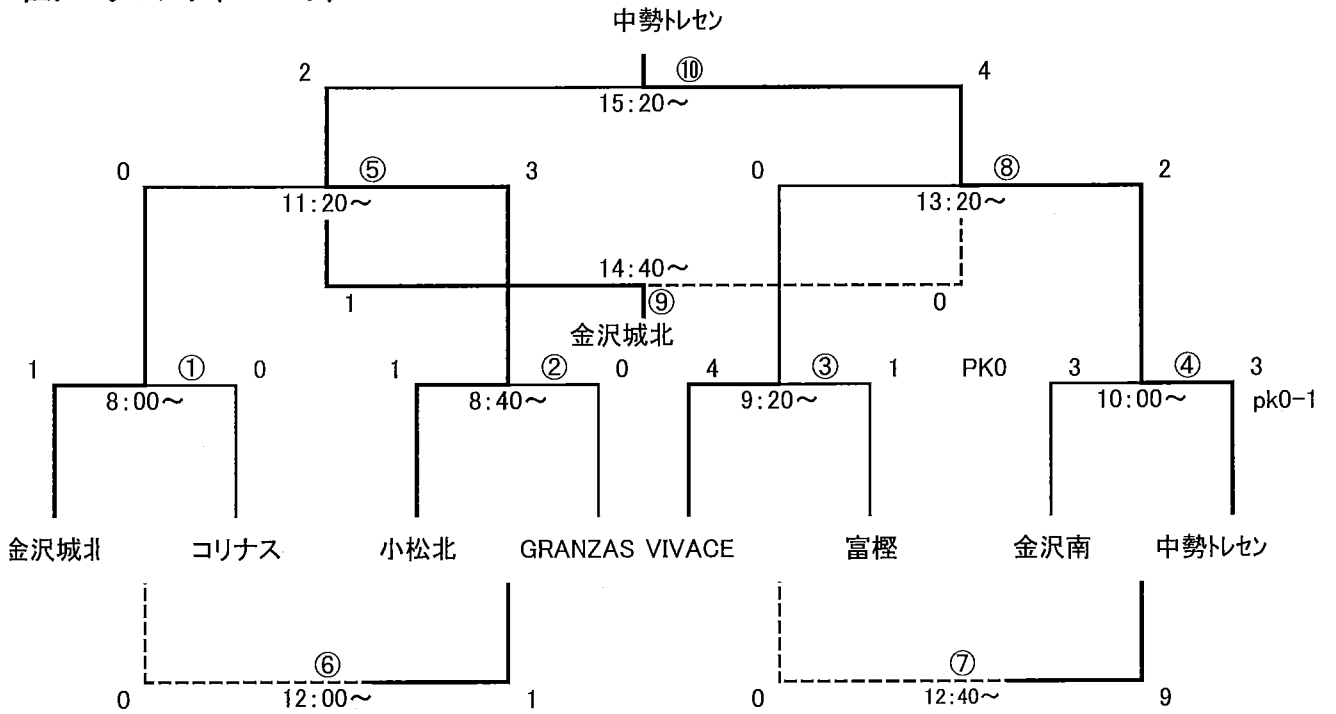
中勢トレセン

2 ⑩ 4
15:20～

0 ⑤ 3
11:20～

0 ⑧ 2
13:20～

14:40～
1 ⑨ 0
金沢城北

1 ① 0
8:00～

1 ② 0
8:40～

4 ③ 1
9:20～

PK0

3 ④ 3
10:00～
pk0-1

金沢城北 コリナス 小松北 GRANZAS VIVACE 富樫 金沢南 中勢トレセン

⑥
0 12:00～ 1

⑦
0 12:40～ 9